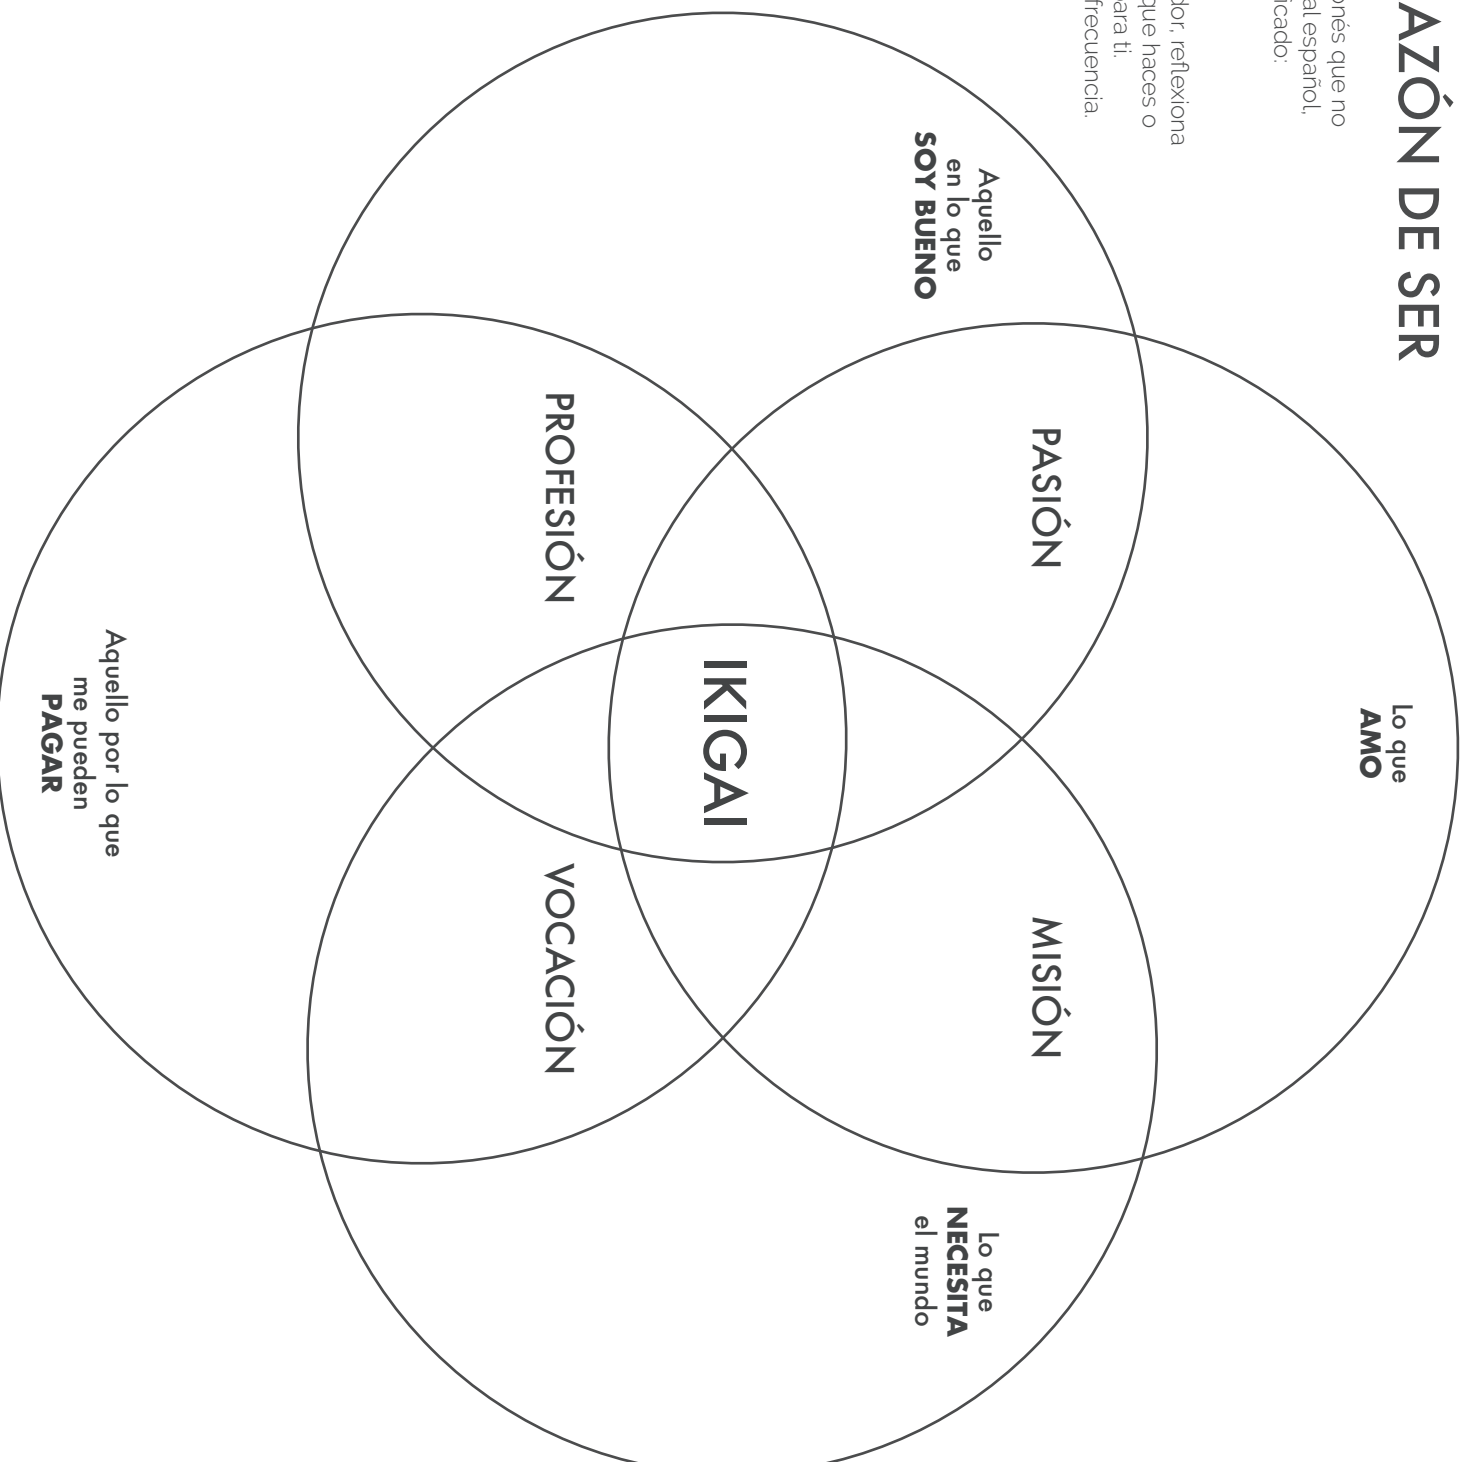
AZÓN DE SER

onés que no
al español,
icado:

dor, reflexiona
que haces o
ara ti.
frecuencia.

Aquello
en lo que
**SOY BUENO**

PASIÓN

Lo que
**AMO**

PROFESIÓN

IKIGAI

MISIÓN

Aquello por lo que
me pueden
**PAGAR**

VOCACIÓN

Lo que
**NECESITA**
el mundo